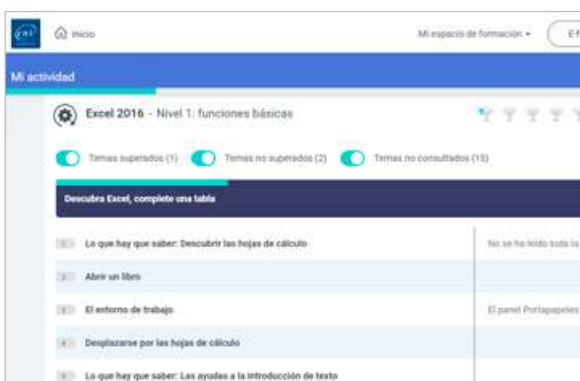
ENI

Inicio

Mi espacio de formación

E-f

Mi actividad

Excel 2016 - Nivel 1: funciones básicas

Temas superados (1)

Temas no superados (2)

Temas no consultados (15)

Descubra Excel, complete una tabla

1 Lo que hay que saber: Descubrir las hojas de cálculo

No se ha leído toda la

2 Abrir un libro

3 El entorno de trabajo

El panel Portapapeles

4 Desplazarse por las hojas de cálculo

5 Lo que hay que saber: Las ayudas a la introducción de texto